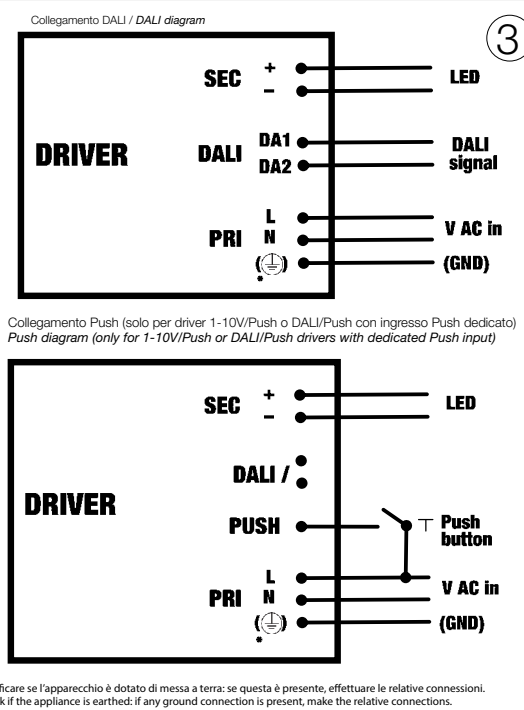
Collegamento DALI / *DALI diagram*

3

SEC + –

LED

DRIVER

DALI DA1 DA2

DALI signal

PRI L N (⏚)
*

V AC in

(GND)

Collegamento Push (solo per driver 1-10V/Push o DALI/Push con ingresso Push dedicato)
*Push diagram (only for 1-10V/Push or DALI/Push drivers with dedicated Push input)*

SEC + –

LED

DALI /

DRIVER

PUSH

Push button

PRI L N (⏚)
*

V AC in

(GND)

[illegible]ficare se l'apparecchio è dotato di messa a terra: se questa è presente, effettuare le relative connessioni.
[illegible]k if the appliance is earthed: if any ground connection is present, make the relative connections.